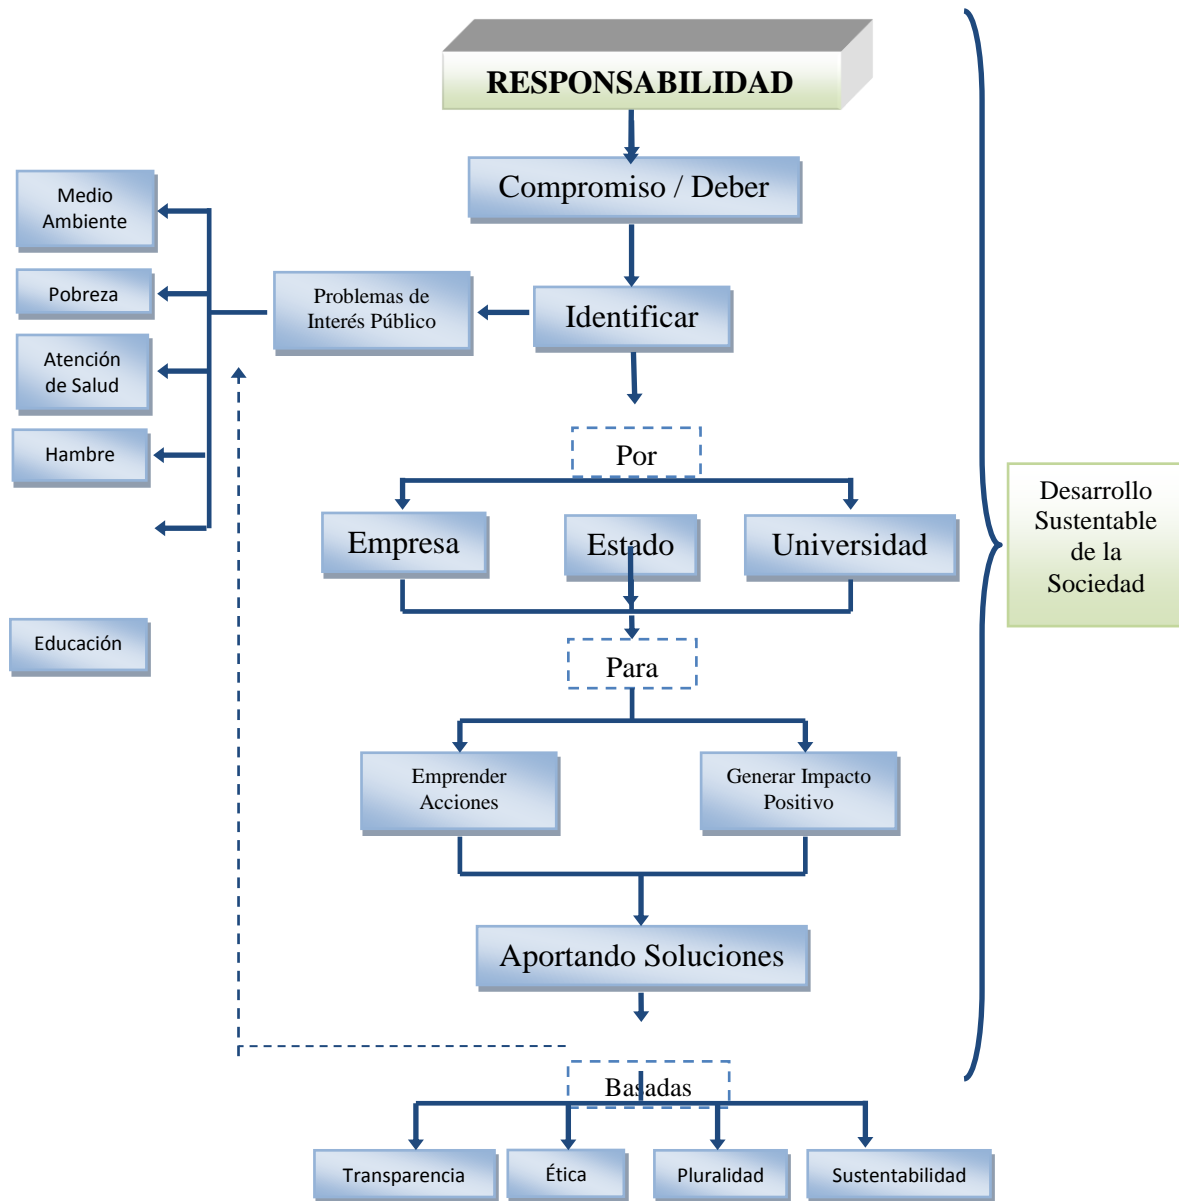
RESPONSABILIDAD

Compromiso / Deber

Medio Ambiente

Pobreza

Problemas de Interés Público

Identificar

Atención de Salud

Hambre

Por

Empresa

Estado

Universidad

Desarrollo Sustentable de la Sociedad

Educación

Para

Emprender Acciones

Generar Impacto Positivo

Aportando Soluciones

Basadas

Transparencia

Ética

Pluralidad

Sustentabilidad